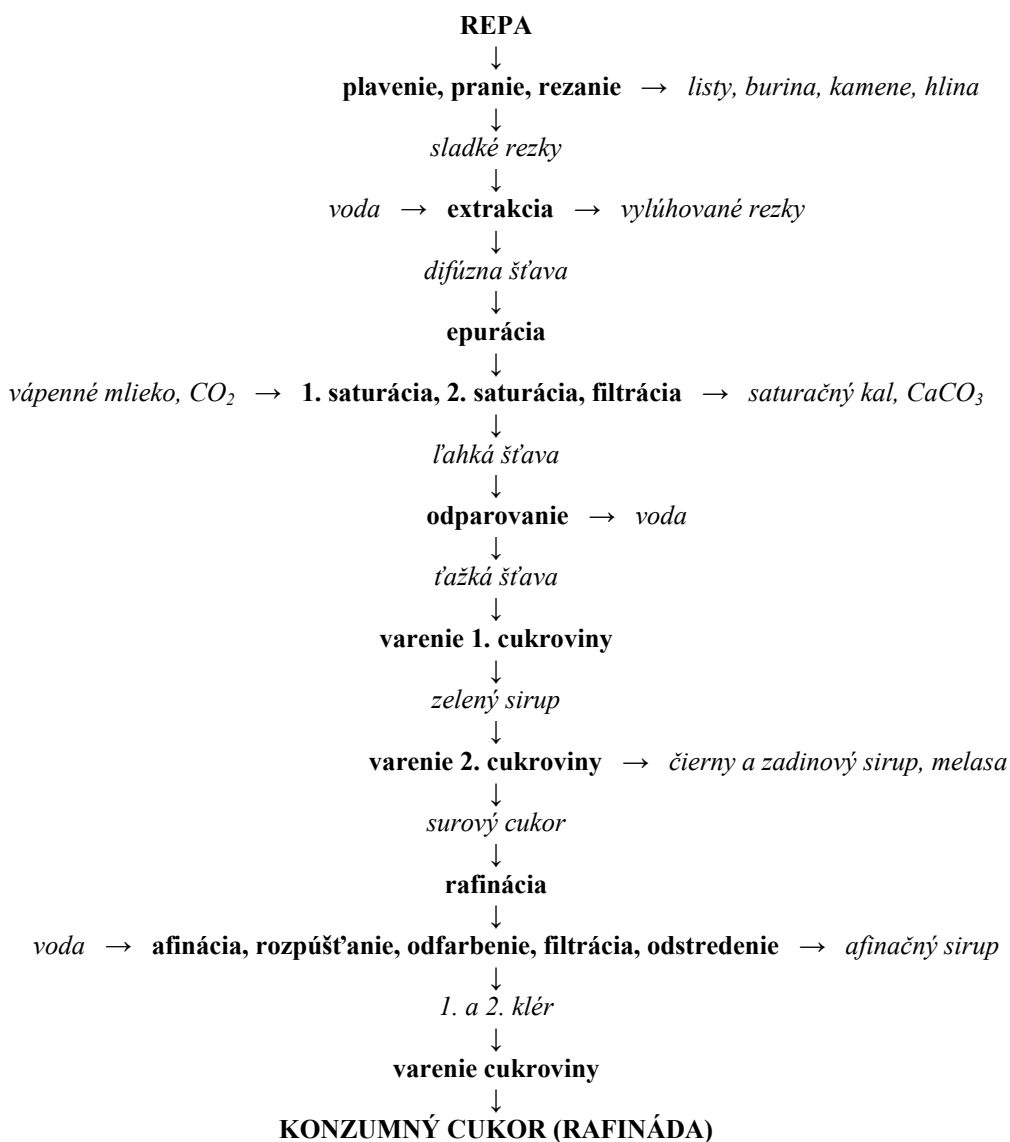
REPA
↓
plavenie, pranie, rezanie → listy, burina, kamene, hlina
↓
sladké rezky
↓
voda → extrakcia → vylúhované rezky
↓
difúzna šťava
↓
epurácia
↓
vápenné mlieko, $CO_2$ → 1. saturácia, 2. saturácia, filtrácia → saturačný kal, $CaCO_3$
↓
ľahká šťava
↓
odparovanie → voda
↓
ťažká šťava
↓
varenie 1. cukroviny
↓
zelený sirup
↓
varenie 2. cukroviny → čierny a zadinový sirup, melasa
↓
surový cukor
↓
rafinácia
↓
voda → afinácia, rozpúšťanie, odfarbenie, filtrácia, odstredenie → afinačný sirup
↓
1. a 2. klér
↓
varenie cukroviny
↓
KONZUMNÝ CUKOR (RAFINÁDA)